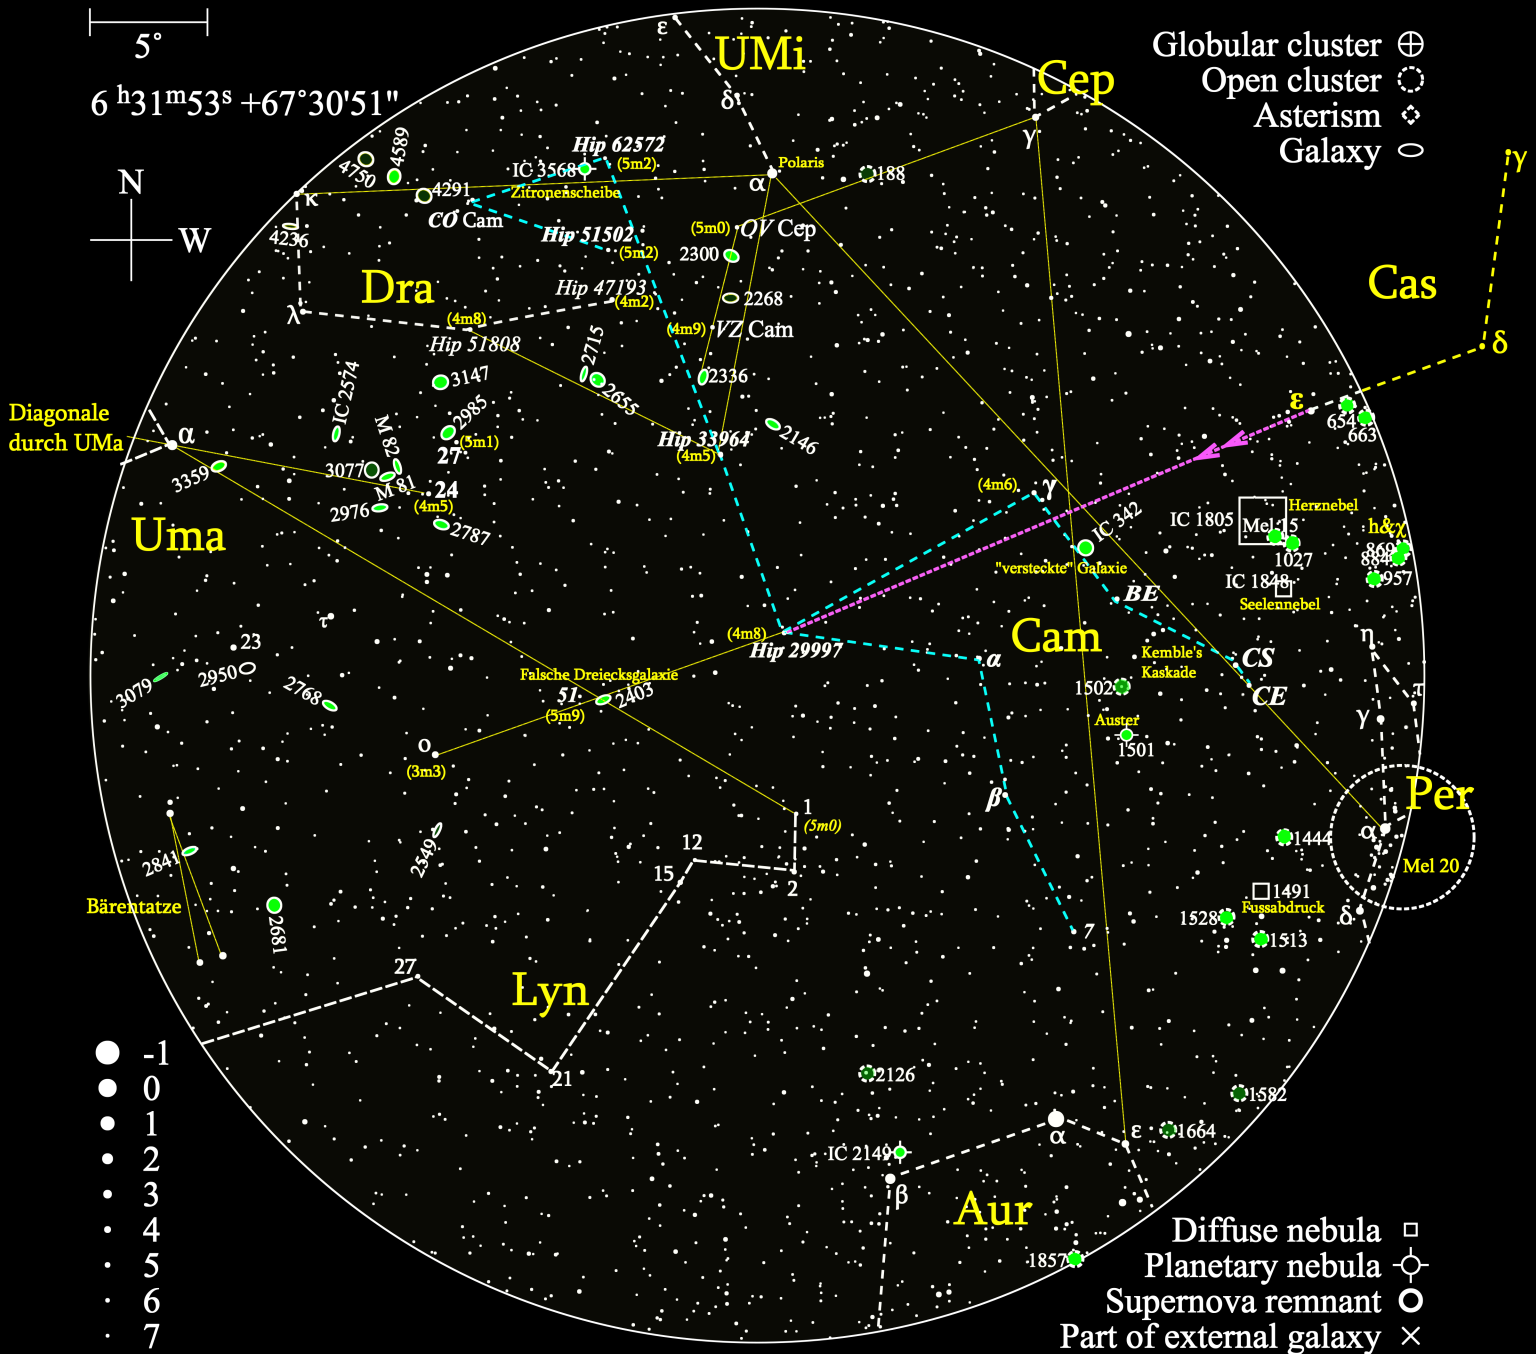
5°
6 h31m53s +67°30'51"
N
W
Globular cluster
Open cluster
Asterism
Galaxy
UMi
Cep
Cas
ε
δ
γ
Polaris
α
188
Hip 62572
(5m2)
IC 3568
Zitronenscheibe
4750
4589
4291
κ
CO Cam
4236
Hip 51502
(5m2)
(5m0)
QV Cep
2300
Dra
Hip 47193
(4m2)
2268
λ
(4m8)
Hip 51808
(4m9)
VZ Cam
2715
3147
2336
2655
IC 2574
Diagonale durch UMa
α
M 82
2985
(5m1)
27
2146
Hip 33964
(4m5)
3359
3077
M 81
24
(4m5)
2976
2787
Uma
ε
654
663
(4m6)
γ
IC 342
IC 1805
Mel 15
Herznebel
h&χ
869
884
957
1027
"versteckte" Galaxie
IC 1848
Seelennebel
BE
τ
23
(4m8)
Hip 29997
α
Cam
CS
Kemble's Kaskade
η
3079
2950
2768
Falsche Dreiecksgalaxie
51
(5m9)
2403
1502
CE
Auster
1501
γ
π
o
(3m3)
β
Per
1
(5m0)
α
2841
2549
12
15
2
1444
Mel 20
1491
Fussabdruck
1528
1513
δ
Bärentatze
2681
7
27
Lyn
21
2126
1582
-1
0
1
2
3
4
5
6
7
α
ε
1664
IC 2149
β
Aur
1857
Diffuse nebula
Planetary nebula
Supernova remnant
Part of external galaxy